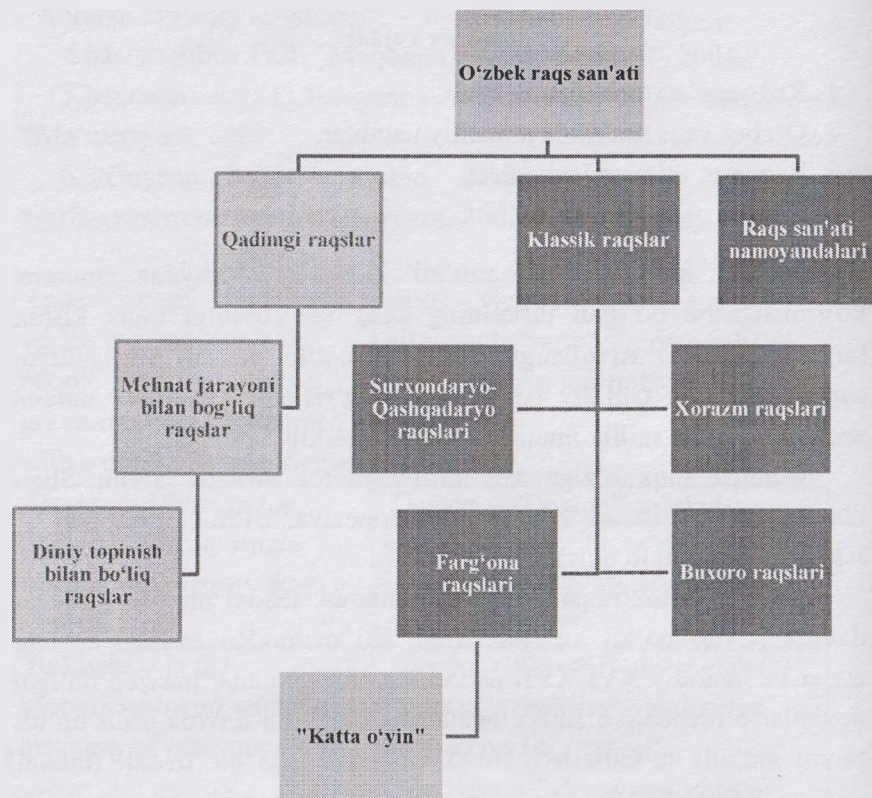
O‘zbek raqs san'ati

Qadimgi raqslar

Klassik raqslar

Raqs san'ati namoyandalari

Mehnat jarayoni bilan bog‘liq raqslar

Surxondaryo-Qashqadaryo raqslari

Xorazm raqslari

Diniy topinish bilan bo‘liq raqslar

Farg‘ona raqslari

Buxoro raqslari

"Katta o‘yin"